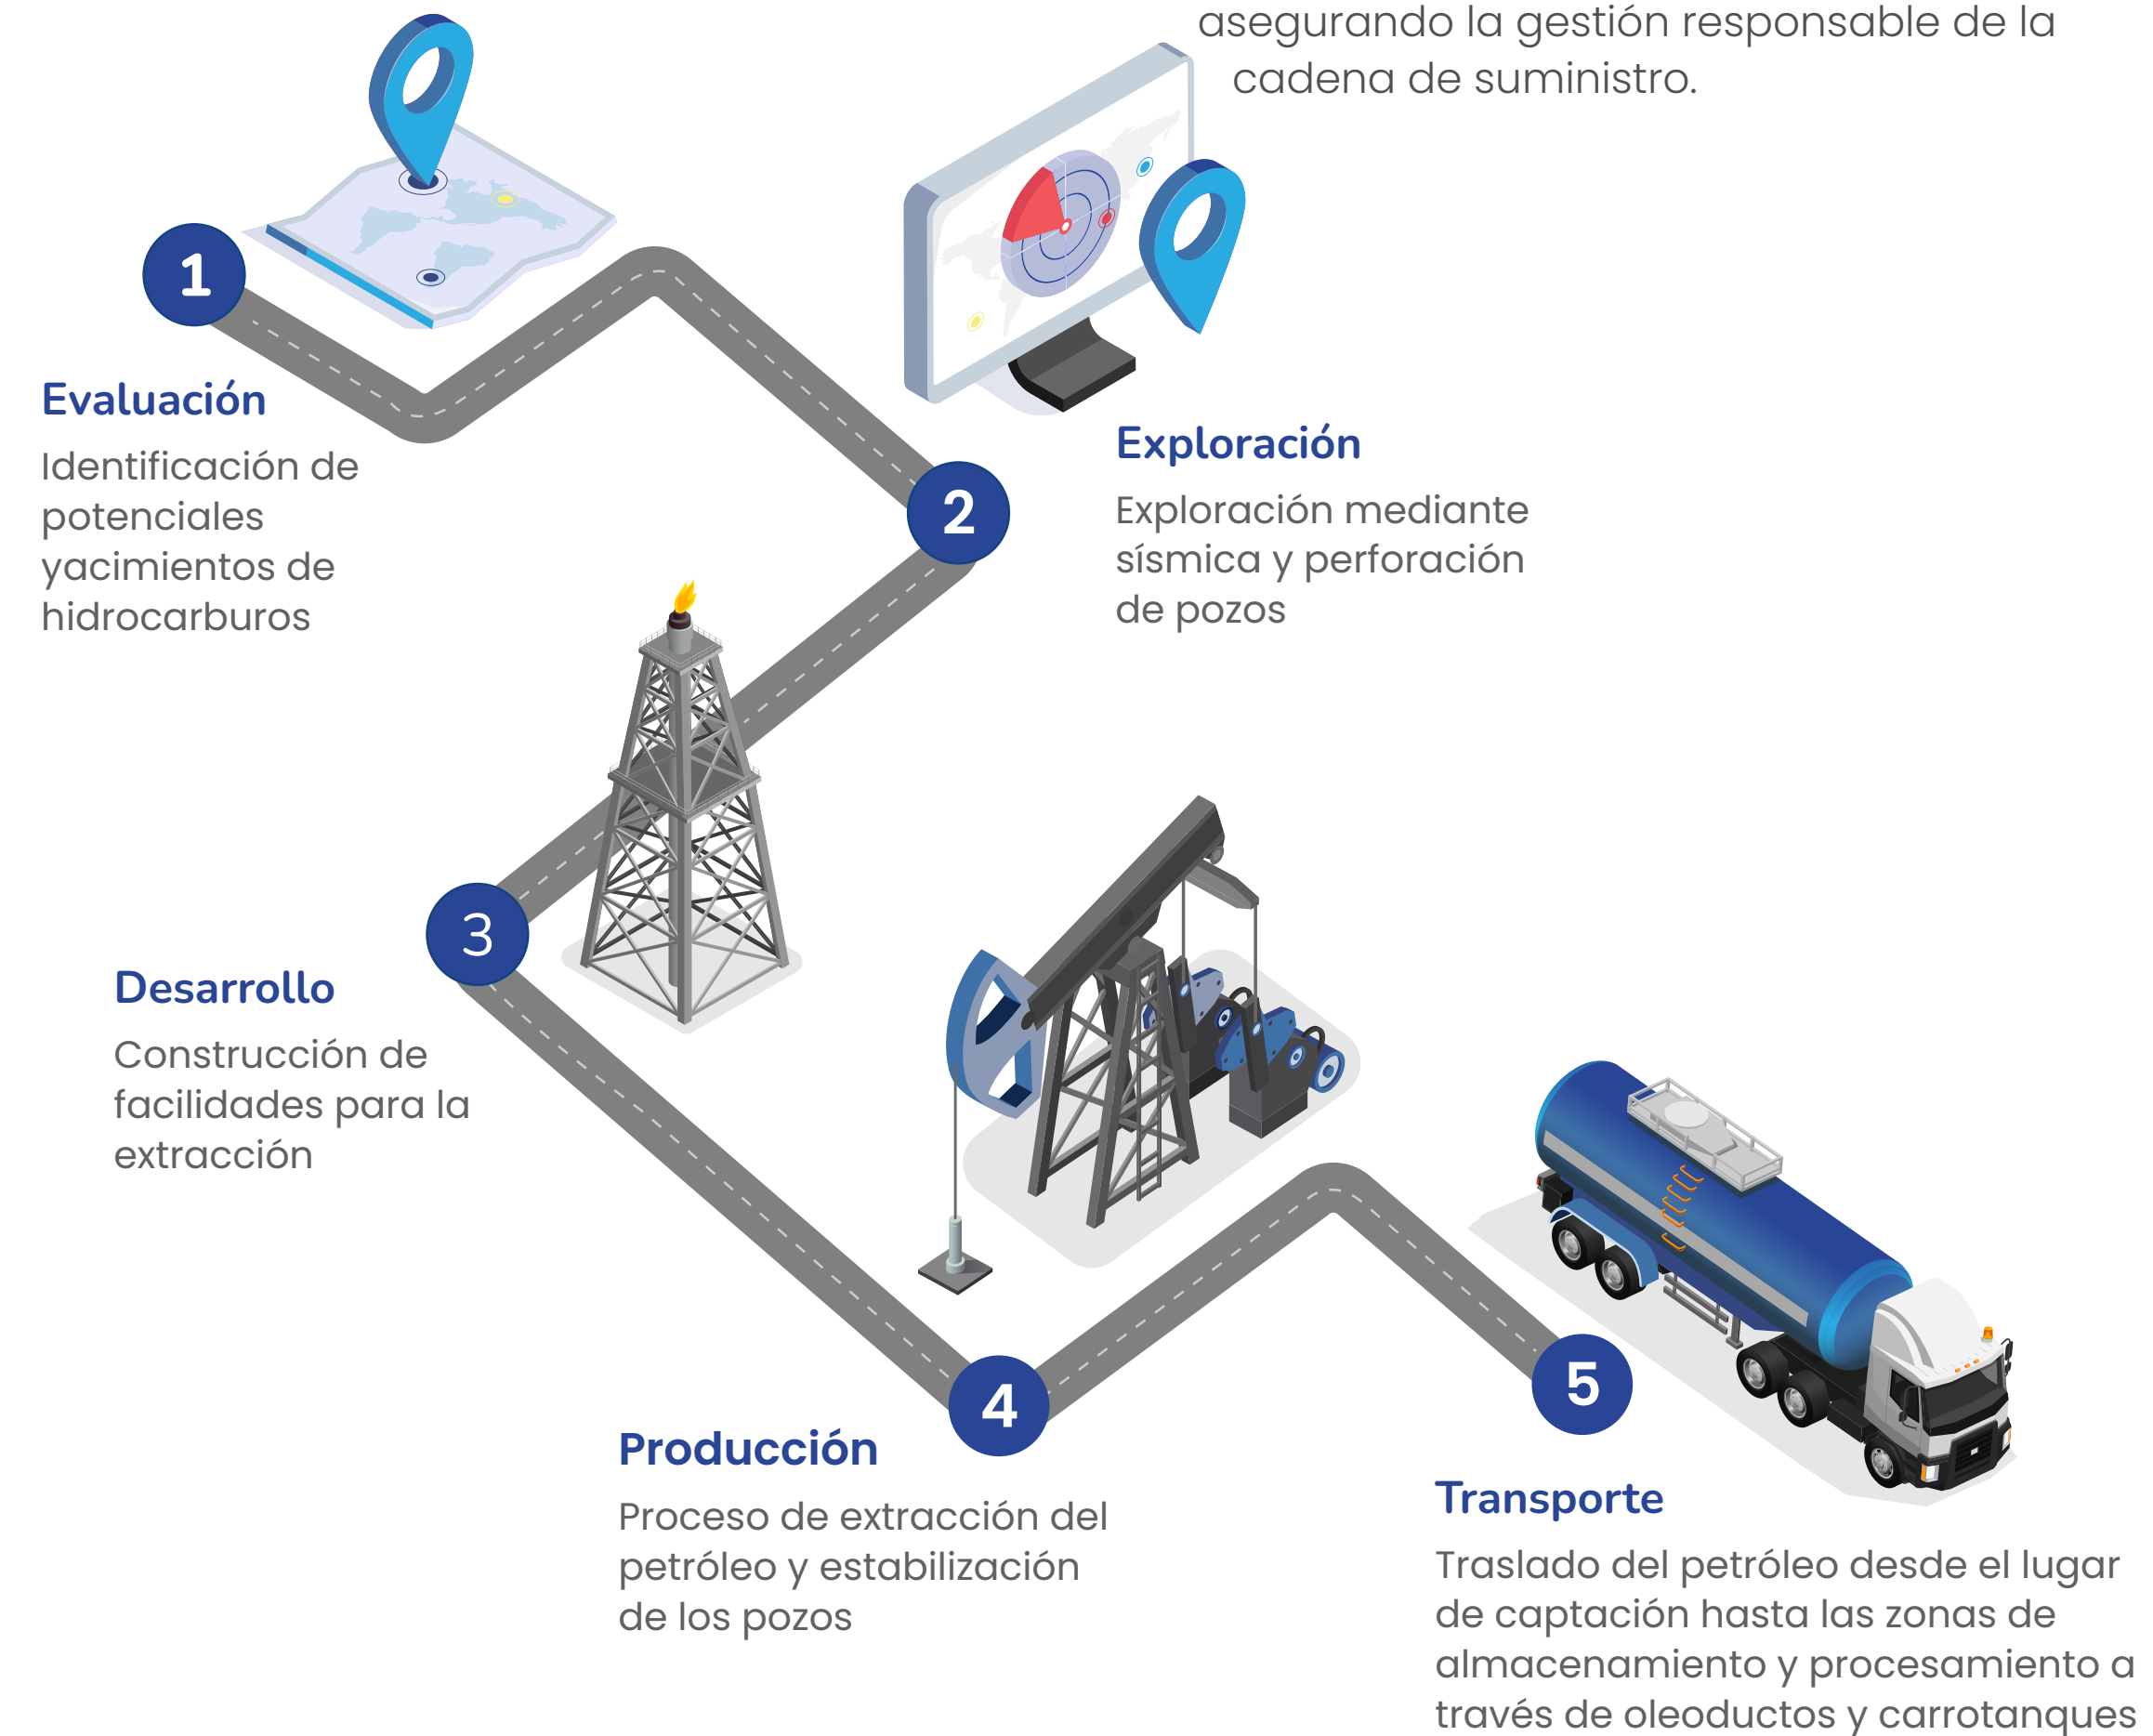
asegurando la gestión responsable de la cadena de suministro.

1

Evaluación

Identificación de potenciales yacimientos de hidrocarburos

2

Exploración

Exploración mediante sísmica y perforación de pozos

3

Desarrollo

Construcción de facilidades para la extracción

4

Producción

Proceso de extracción del petróleo y estabilización de los pozos

5

Transporte

Traslado del petróleo desde el lugar de captación hasta las zonas de almacenamiento y procesamiento a través de oleoductos y carrotanques